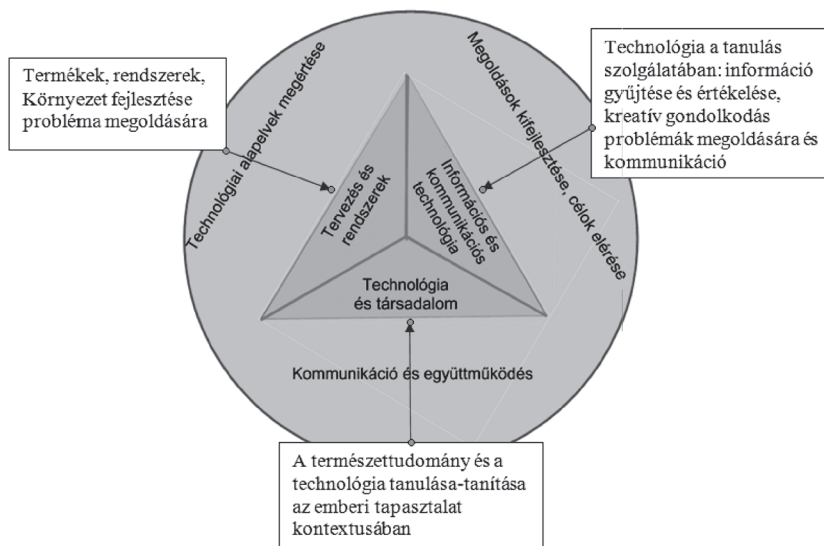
Termékek, rendszerek, Környezet fejlesztése probléma megoldására

Technológiai alapelvek megértése

Megoldások kifejlesztése, célok elérése

Technológia a tanulás szolgálatában: információ gyűjtése és értékelése, kreatív gondolkodás problémák megoldására és kommunikáció

Tervezés és rendszerek

Információs és kommunikációs technológia

Technológia és társadalom

Kommunikáció és együttműködés

A természettudomány és a technológia tanulása-tanítása az emberi tapasztalat kontextusában